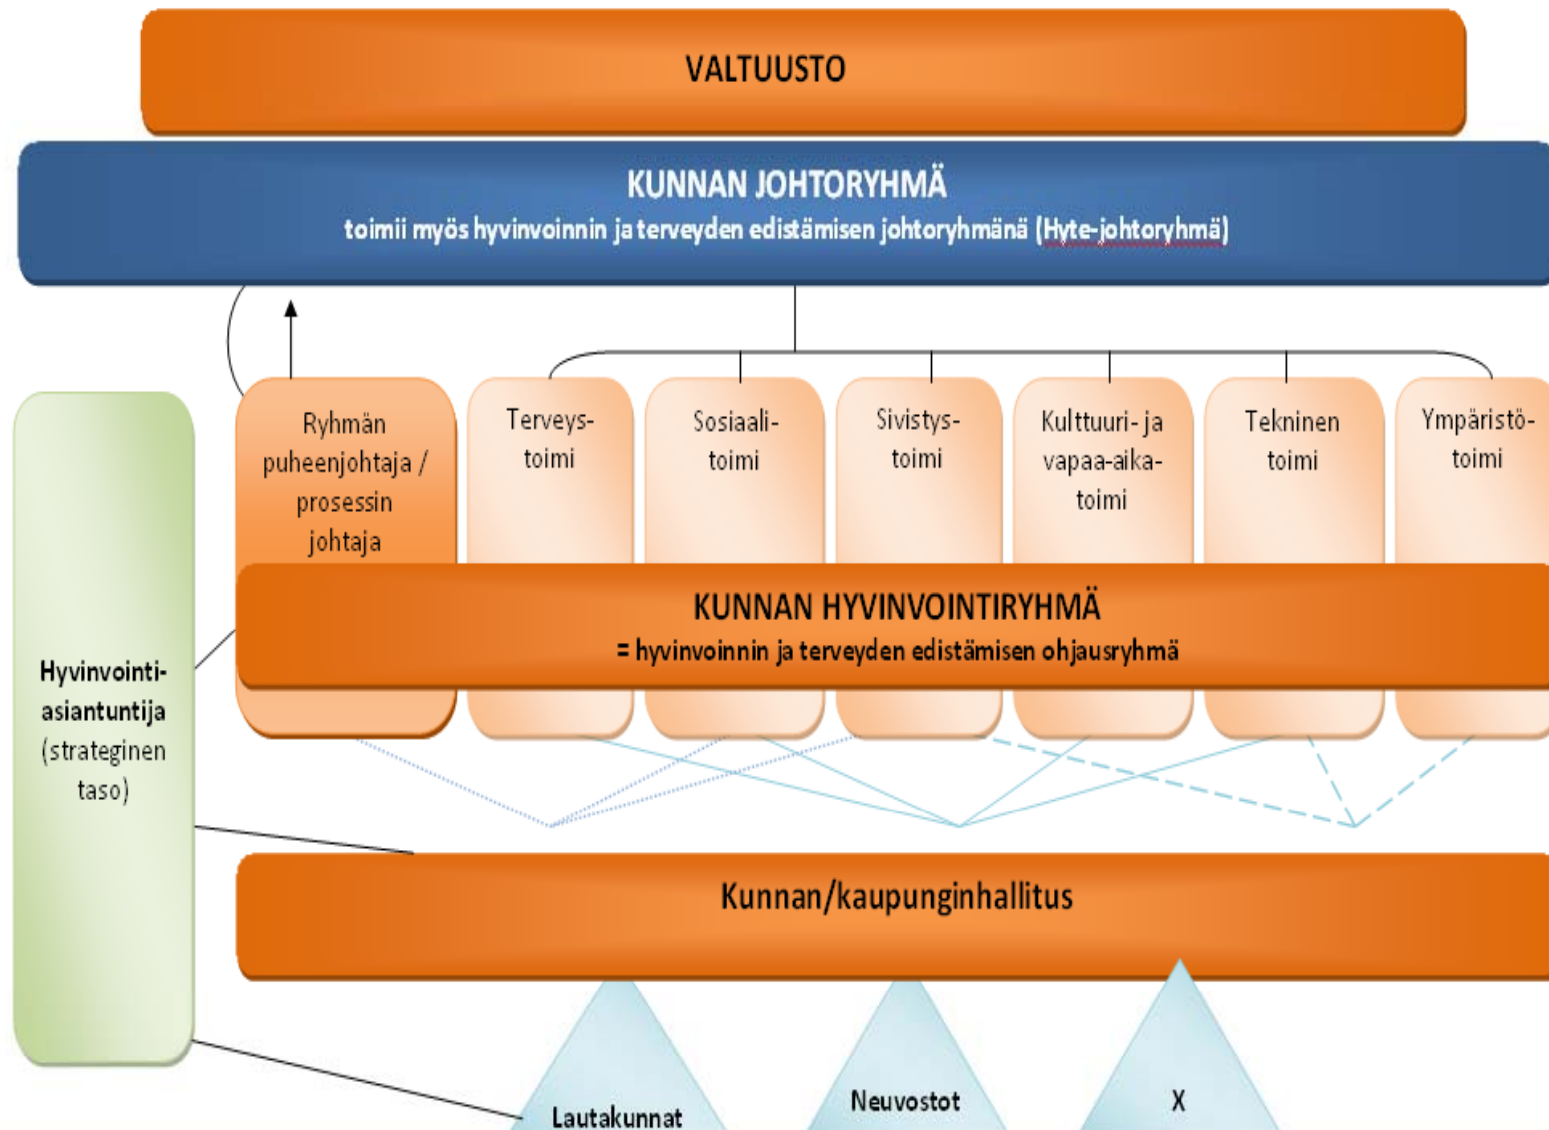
VALTUUSTO

KUNNAN JOHTORYHMÄ
toimii myös hyvinvoinnin ja terveyden edistämisen johtoryhmänä (Hyte-johtoryhmä)

Ryhmän puheenjohtaja / prosessin johtaja

Terveystoimi

Sosiaalitoimi

Sivistystoimi

Kulttuuri- ja vapaa-aikatoimi

Tekninen toimi

Ympäristötoimi

Hyvinvointiasiantuntija (strateginen taso)

KUNNAN HYVINVOINTIRYHMÄ
= hyvinvoinnin ja terveyden edistämisen ohjausryhmä

Kunnan/kaupunginhallitus

Lautakunnat

Neuvostot

X